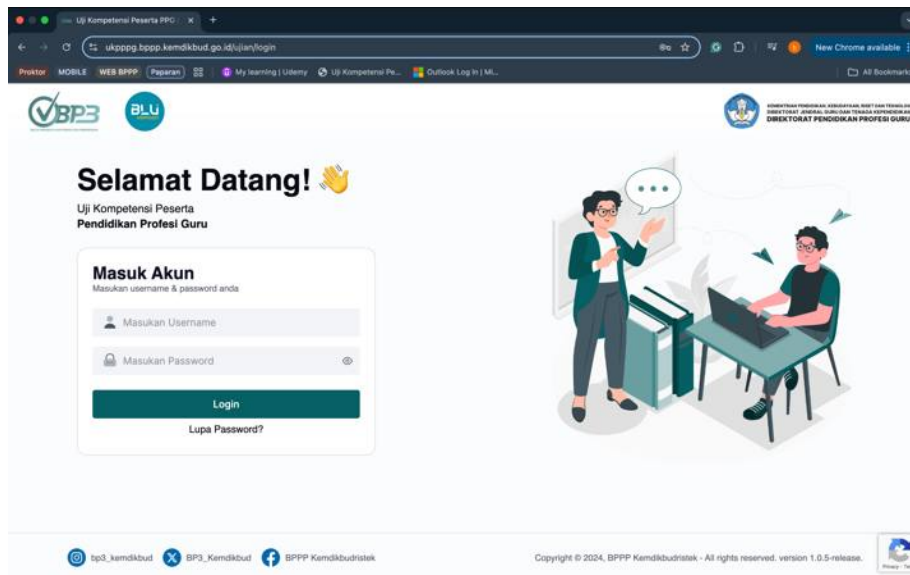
Uji Kompetensi Peserta PPG | ×

ukpppg.bppp.kemdikbud.go.id/ujian/login

New Chrome available

Proktor MOBILE WEB BPPP Paparan My learning | Udemy Uji Kompetensi Pe... Outlook Log In | Mi... All Bookmarks

BP3

BLU

KEMENTERIAN PENDIDIKAN, KEBUDAYAAN, RISET DAN TEKNOLOGI
DIREKTORAT JENDERAL GURU DAN TENAGA KEPENDIDIKAN
DIREKTORAT PENDIDIKAN PROFESI GURU

Selamat Datang! 👋

Uji Kompetensi Peserta
Pendidikan Profesi Guru

Masuk Akun
Masukan username & password anda

Masukan Username

Masukan Password

Login

Lupa Password?

bp3_kemdikbud BP3_Kemdikbud BPPP Kemdikbudristek

Copyright © 2024, BPPP Kemdikbudristek - All rights reserved. version 1.0.5-release.

Privacy - Te